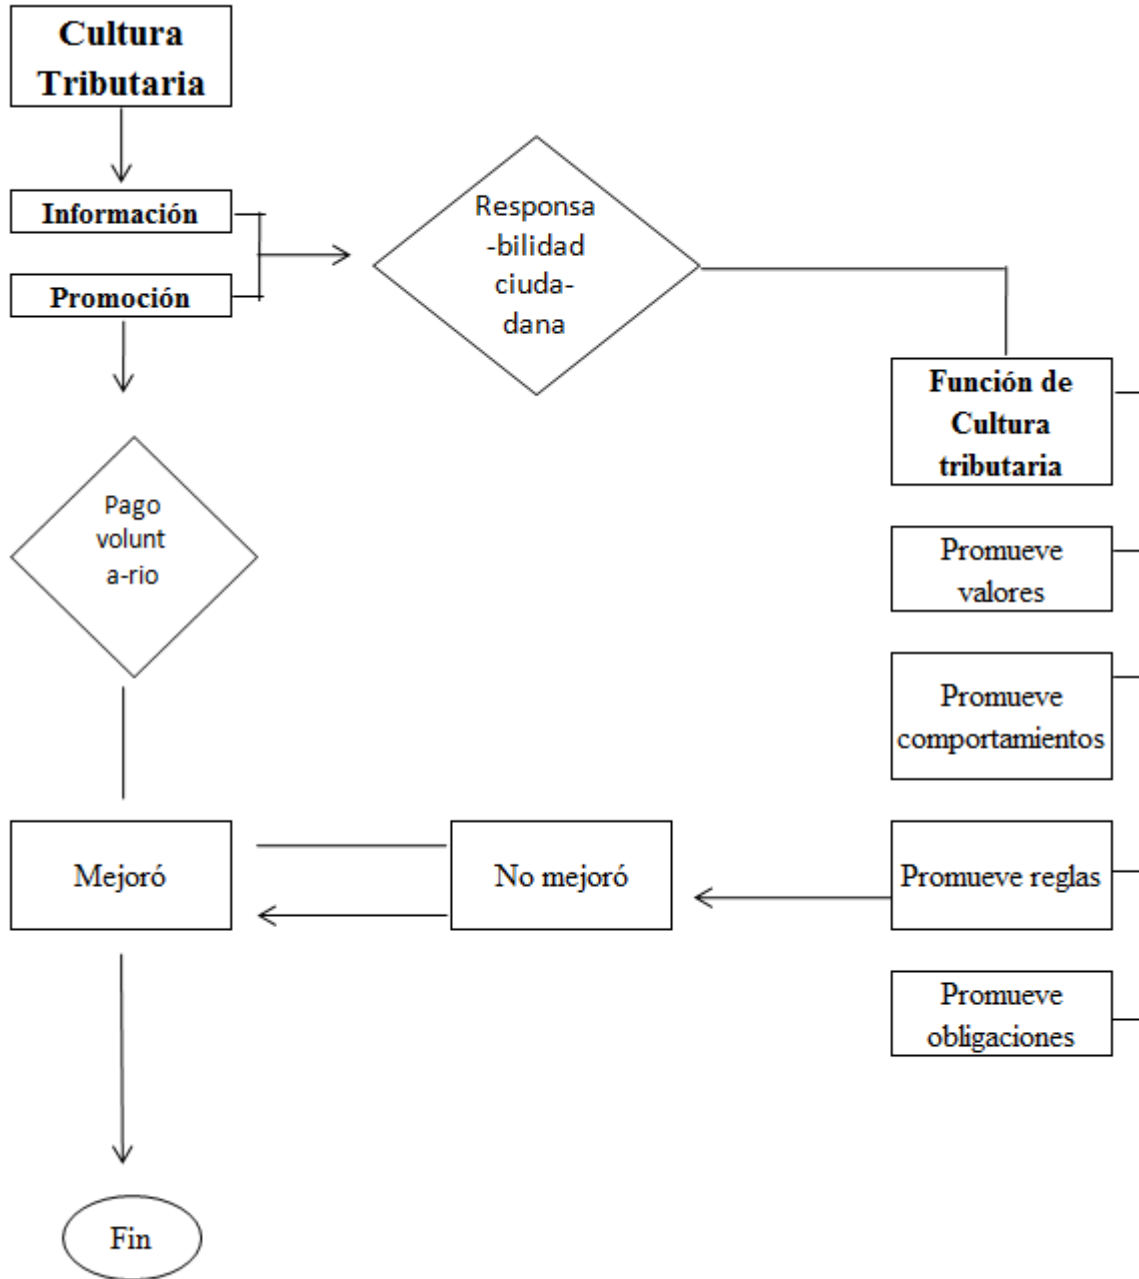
Cultura Tributaria

Información

Promoción

Responsa-bilidad ciuda-dana

Función de Cultura tributaria

Pago volunt a-rio

Promueve valores

Promueve comportamientos

Mejoró

No mejoró

Promueve reglas

Promueve obligaciones

Fin